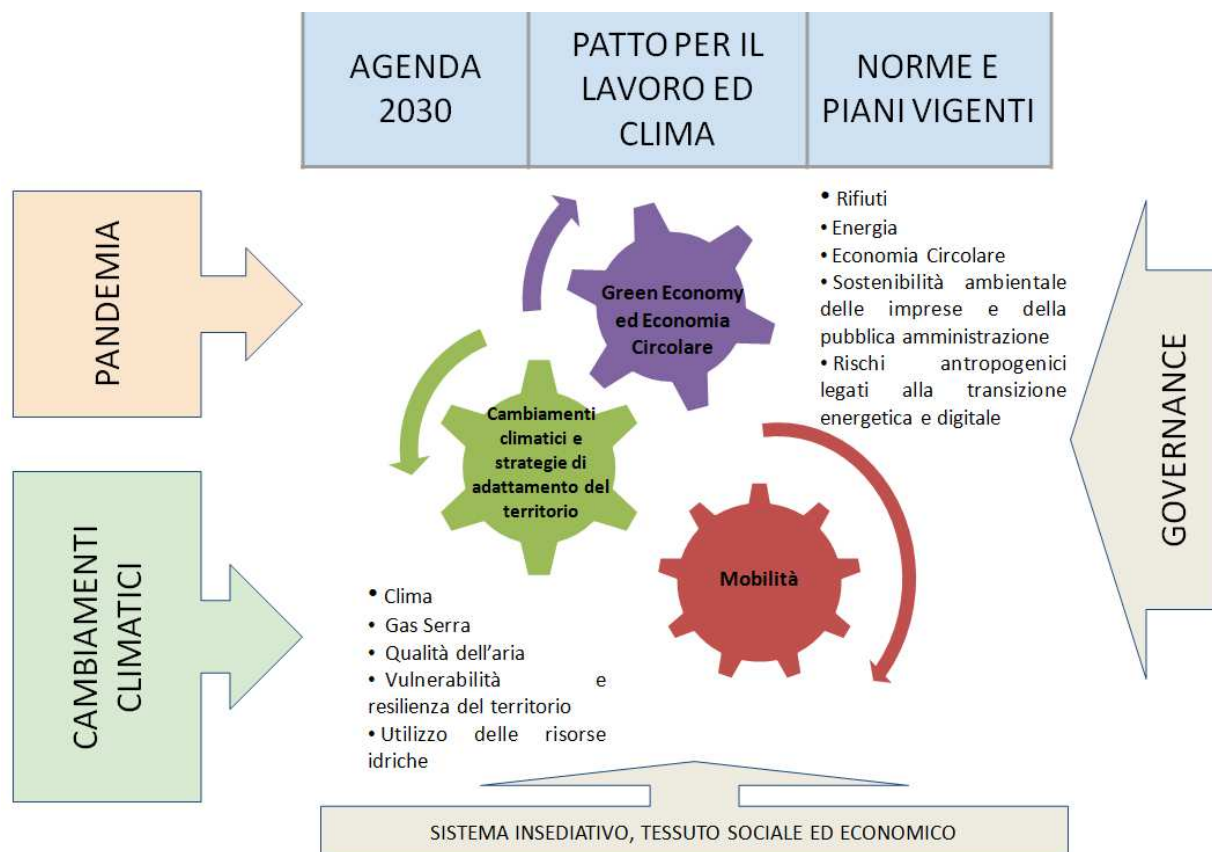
| AGENDA 2030 | PATTO PER IL LAVORO ED CLIMA | NORME E PIANI VIGENTI |
|---|---|---|

PANDEMIA

CAMBIAMENTI CLIMATICI

Green Economy ed Economia Circolare

Cambiamenti climatici e strategie di adattamento del territorio

Mobilità

• Rifiuti
• Energia
• Economia Circolare
• Sostenibilità ambientale delle imprese e della pubblica amministrazione
• Rischi antropogenici legati alla transizione energetica e digitale

GOVERNANCE

• Clima
• Gas Serra
• Qualità dell'aria
• Vulnerabilità e resilienza del territorio
• Utilizzo delle risorse idriche

SISTEMA INSEDIATIVO, TESSUTO SOCIALE ED ECONOMICO